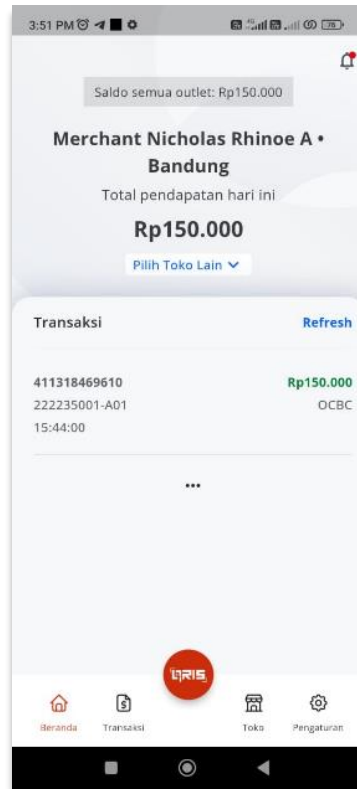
3:51 PM

Saldo semua outlet: Rp150.000

Merchant Nicholas Rhinoe A • Bandung

Total pendapatan hari ini

Rp150.000

Pilih Toko Lain

Transaksi

Refresh

411318469610
222235001-A01
15:44:00

Rp150.000
OCBC

...

QRIS

Beranda

Transaksi

Toko

Pengaturan